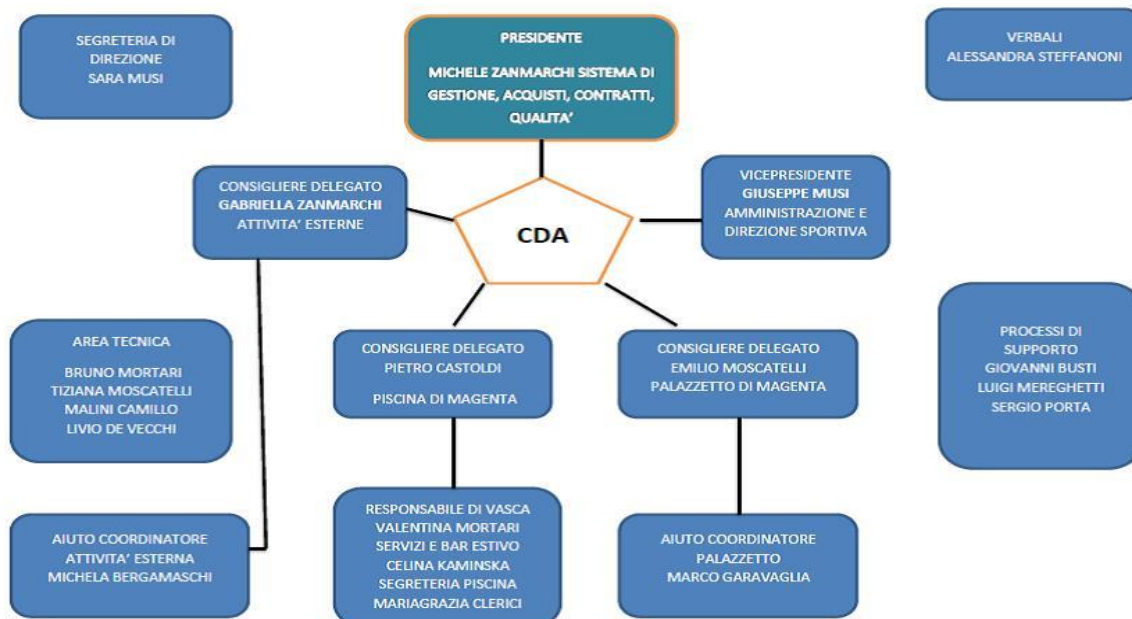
SEGRETERIA DI DIREZIONE
SARA MUSI

PRESIDENTE

MICHELE ZANMARCHI SISTEMA DI GESTIONE, ACQUISTI, CONTRATTI, QUALITA'

VERBALI
ALESSANDRA STEFFANONI

CONSIGLIERE DELEGATO
GABRIELLA ZANMARCHI
ATTIVITA' ESTERNE

CDA

VICEPRESIDENTE
GIUSEPPE MUSI
AMMINISTRAZIONE E DIREZIONE SPORTIVA

AREA TECNICA

BRUNO MORTARI
TIZIANA MOSCATELLI
MALINI CAMILLO
LIVIO DE VECCHI

CONSIGLIERE DELEGATO
PIETRO CASTOLDI

PISCINA DI MAGENTA

CONSIGLIERE DELEGATO
EMILIO MOSCATELLI
PALAZZETTO DI MAGENTA

PROCESSI DI SUPPORTO
GIOVANNI BUSTI
LUIGI MEREGHETTI
SERGIO PORTA

AIUTO COORDINATORE
ATTIVITA' ESTERNA
MICHELA BERGAMASCHI

RESPONSABILE DI VASCA
VALENTINA MORTARI
SERVIZI E BAR ESTIVO
CELINA KAMINSKA
SEGRETERIA PISCINA
MARIAGRAZIA CLERICI

AIUTO COORDINATORE
PALAZZETTO
MARCO GARAVAGLIA